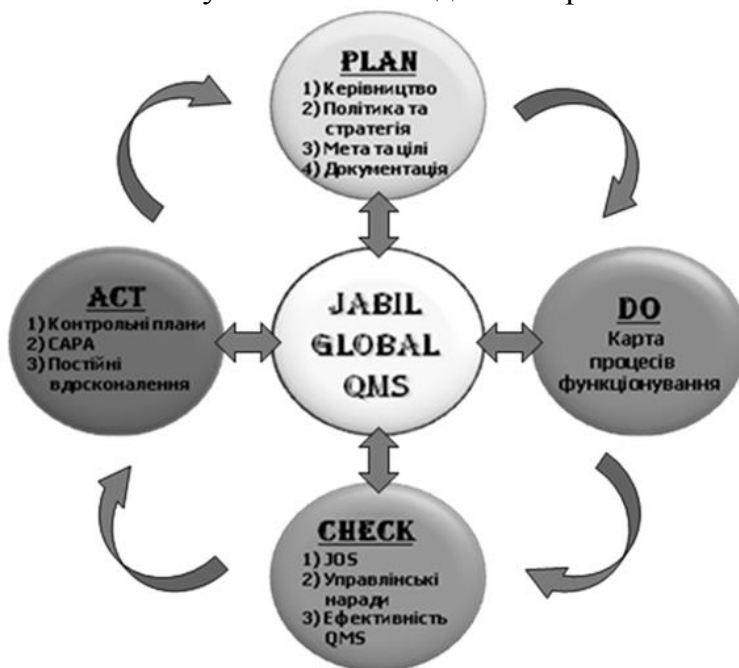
PLAN
1) Керівництво
2) Політика та стратегія
3) Мета та цілі
4) Документація

ACT
1) Контрольні плани
2) CAPA
3) Постійні вдосконалення

JABIL
GLOBAL
QMS

DO
Карта процесів функціонування

CHECK
1) JOS
2) Управлінські наради
3) Ефективність QMS